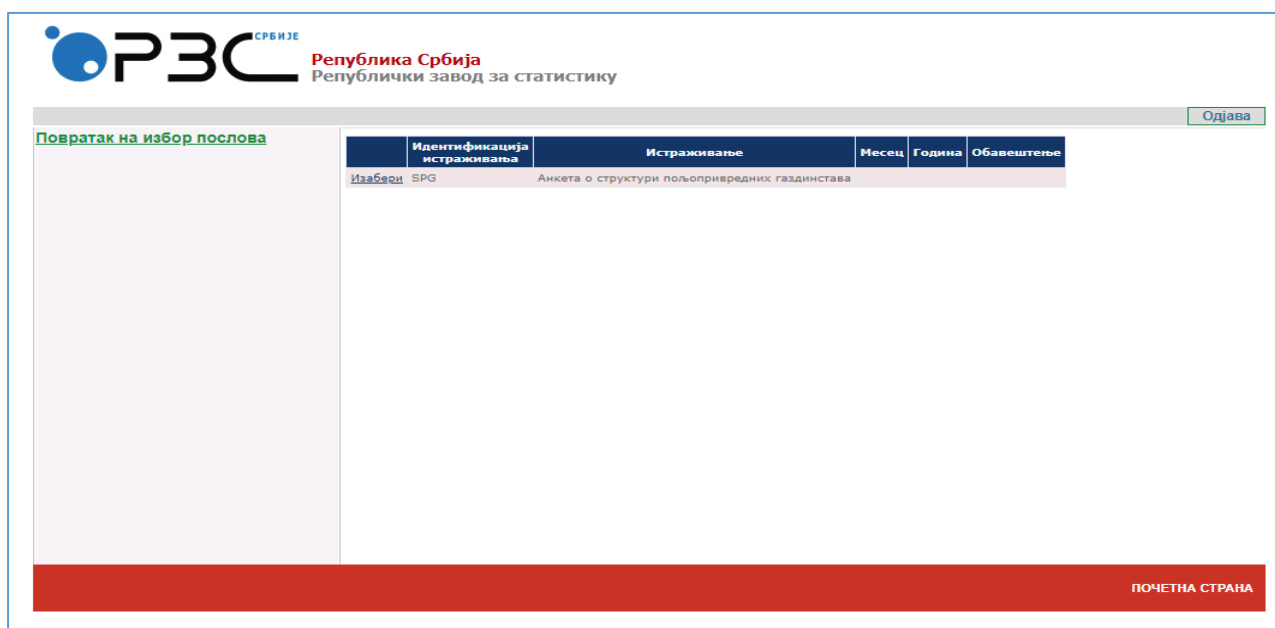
РЗС СРБИЈЕ
Република Србија
Републички завод за статистику

Одјава

Повратак на избор послова

| | Идентификација истраживања | Истраживање | Месец | Година | Обавештење |
|---|---|---|---|---|---|
| Изабери | SPG | Анкета о структури пољопривредних газдинстава | | | |

ПОЧЕТНА СТРАНА